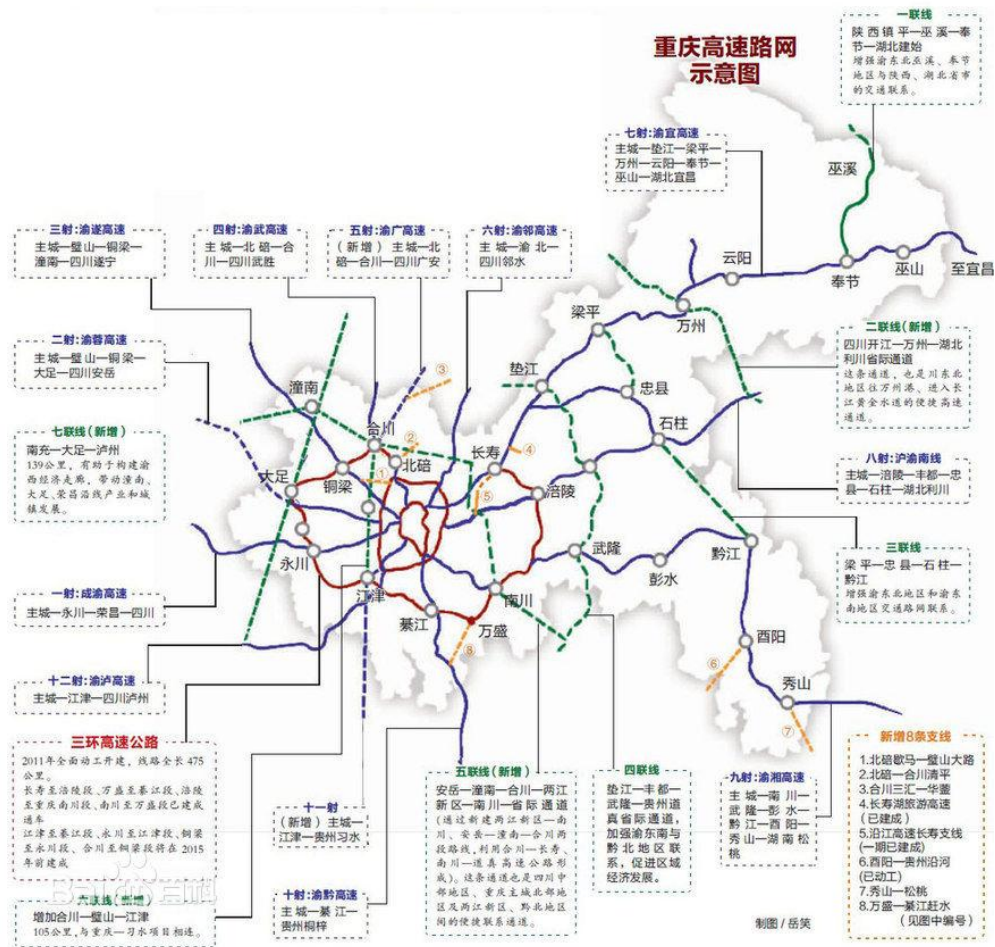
重庆高速路网示意图

一联线
陕西镇平—巫溪—奉节—湖北建始
增强渝东北巫溪、奉节地区与陕西、湖北省市的交通联系。

七射:渝宜高速
主城—垫江—梁平—万州—云阳—奉节—巫山—湖北宜昌

三射:渝遂高速
主城—璧山—铜梁—潼南—四川遂宁

四射:渝武高速
主城—北碚—合川—四川武胜

五射:渝广高速
(新增)主城—北碚—合川—四川广安

六射:渝邻高速
主城—渝北—四川邻水

二射:渝蓉高速
主城—璧山—铜梁—大足—四川安岳

二联线(新增)
四川开江—万州—湖北利川省际通道
这条通道,也是川东北地区往万州港,进入长江黄金水道的便捷高速通道。

七联线(新增)
南充—大足—泸州
139公里,有助于构建渝西经济走廊,带动潼南、大足、荣昌沿线产业和城镇发展。

八射:沪渝南线
主城—涪陵—丰都—忠县—石柱—湖北利川

三联线
梁平—忠县—石柱—黔江
增强渝东北地区和渝东南地区交通路网联系。

一射:成渝高速
主城—永川—荣昌—四川

十二射:渝泸高速
主城—江津—四川泸州

三环高速公路
2011年全面动工开建,线路全长475公里。
长寿至涪陵段、万盛至綦江段、涪陵至重庆南川段、南川至万盛段已建成通车
江津至綦江段、永川至江津段、铜梁至永川段、合川至铜梁段将在2015年前建成

六联线(新增)
增加合川—璧山—江津
105公里,与重庆—习水项目相连。

十一射
(新增)主城—江津—贵州习水

十射:渝黔高速
主城—綦江—贵州桐梓

五联线(新增)
安岳—潼南—合川—两江新区—南川—省际通道
(通过新建两江新区—南川,安岳—潼南—合川两段路线,利用合川—长寿、南川—道真高速公路形成。这条通道也是四川中部地区、重庆主城北部地区及两江新区、黔北地区间的便捷联系通道。

四联线
垫江—丰都—武隆—贵州道真省际通道,加强渝东南与黔北地区联系,促进区域经济发展。

九射:渝湘高速
主城—南川—武隆—彭水—黔江—酉阳—秀山—湖南松桃

新增8条支线
1.北碚歇马—璧山大路
2.北碚—合川清平
3.合川三汇—华蓥
4.长寿湖旅游高速(已建成)
5.沿江高速长寿支线(一期已建成)
6.酉阳—贵州沿河(已动工)
7.秀山—松桃
8.万盛—綦江赶水(见图中编号)

巫溪 云阳 奉节 巫山 至宜昌 梁平 万州 垫江 忠县 石柱 潼南 合川 北碚 长寿 大足 铜梁 涪陵 永川 江津 武隆 黔江 彭水 綦江 南川 万盛 酉阳 秀山
① ② ③ ④ ⑤ ⑥ ⑦ ⑧

制图/岳笑

Baidu百科